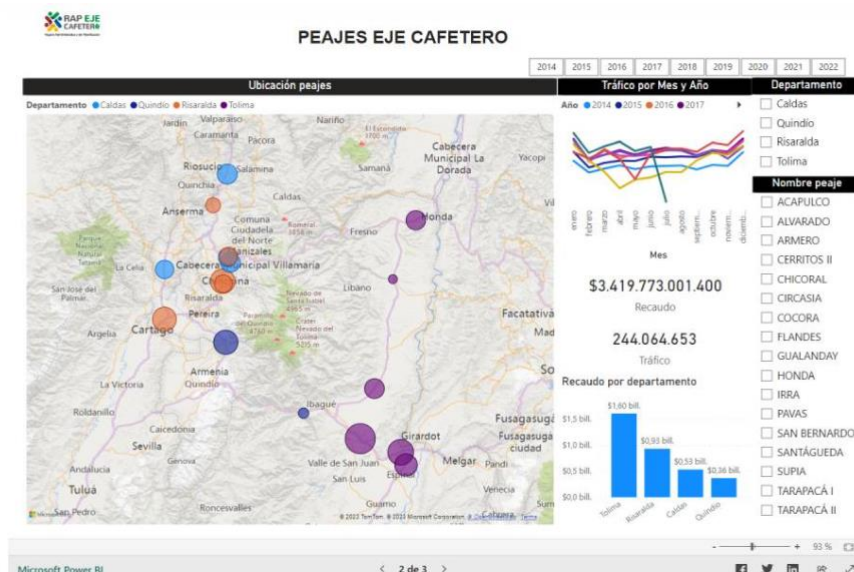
RAP EJE CAFETERO

PEAJES EJE CAFETERO

2014 2015 2016 2017 2018 2019 2020 2021 2022

Ubicación peajes

Departamento ● Caldas ● Quindío ● Risaralda ● Tolima

Jardín Valparaíso Caramanta Pacora Nariño El Escondido Riosucio Salamina Cabecera Municipal La Dorada Samaná Yacopí Quinchía Caldas Anserma Comuna Ciudadela del Norte Manizales Honda Fresno La Celia Cabecera Municipal Villamaría San José del Palmar Risaralda Libano Pereira Facatativá Cartago Argelia Armenia Quindío La Victoria Ibagué Roldanillo Caicedonia Sevilla Genova Girardot Fusagasugá Valle de San Juan Melgar Espinal Andalucía San Luis Tuluá San Pedro Roncesvalles Guamo

© 2023 TomTom © 2023 Microsoft Corporation Terms

Tráfico por Mes y Año

Año ● 2014 ● 2015 ● 2016 ● 2017

enero febrero marzo abril mayo junio julio agosto septiem... octubre noviem... diciemb...

Mes

$3.419.773.001.400

Recaudo

244.064.653

Tráfico

Recaudo por departamento

$1,5 bill.
$1,0 bill.
$0,5 bill.
$0,0 bill.

$1,60 bill. $0,93 bill. $0,53 bill. $0,36 bill.

Tolima Risaralda Caldas Quindío

Departamento

Caldas
Quindío
Risaralda
Tolima

Nombre peaje

ACAPULCO
ALVARADO
ARMERO
CERRITOS II
CHICORAL
CIRCASIA
COCORA
FLANDES
GUALANDAY
HONDA
IRRA
PAVAS
SAN BERNARDO
SANTÁGUEDA
SUPIA
TARAPACÁ I
TARAPACÁ II

Microsoft Power BI

< 2 de 3 >

93 %